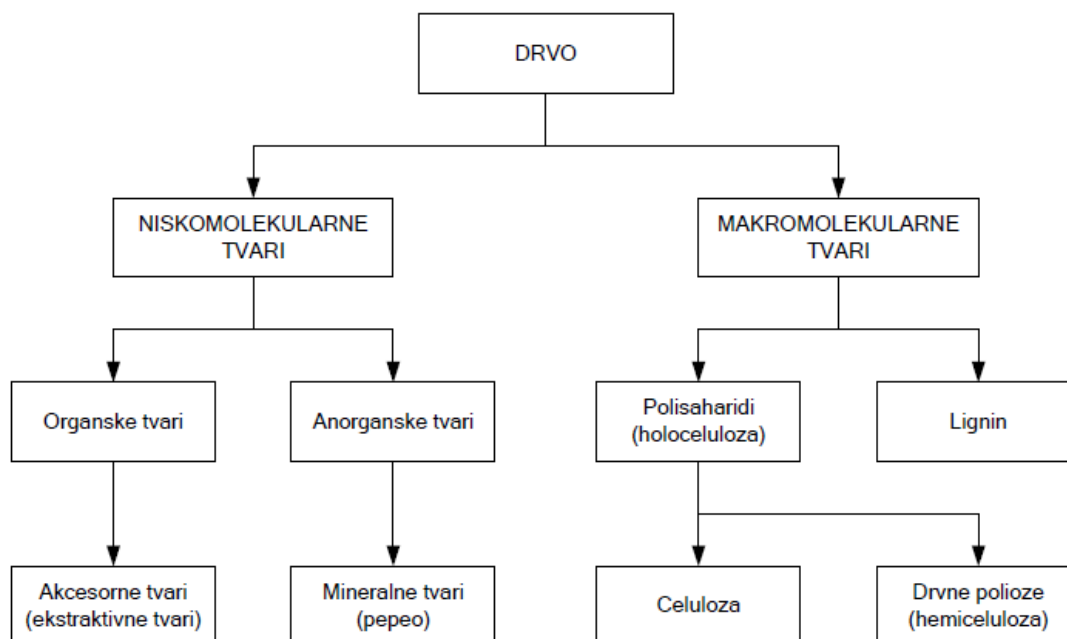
DRVO

NISKOMOLEKULARNE TVARI

MAKROMOLEKULARNE TVARI

Organske tvari

Anorganske tvari

Polisaharidi (holoceluloza)

Lignin

Akcesorne tvari (ekstraktivne tvari)

Mineralne tvari (pepeo)

Celuloza

Drvne polioze (hemiceluloza)